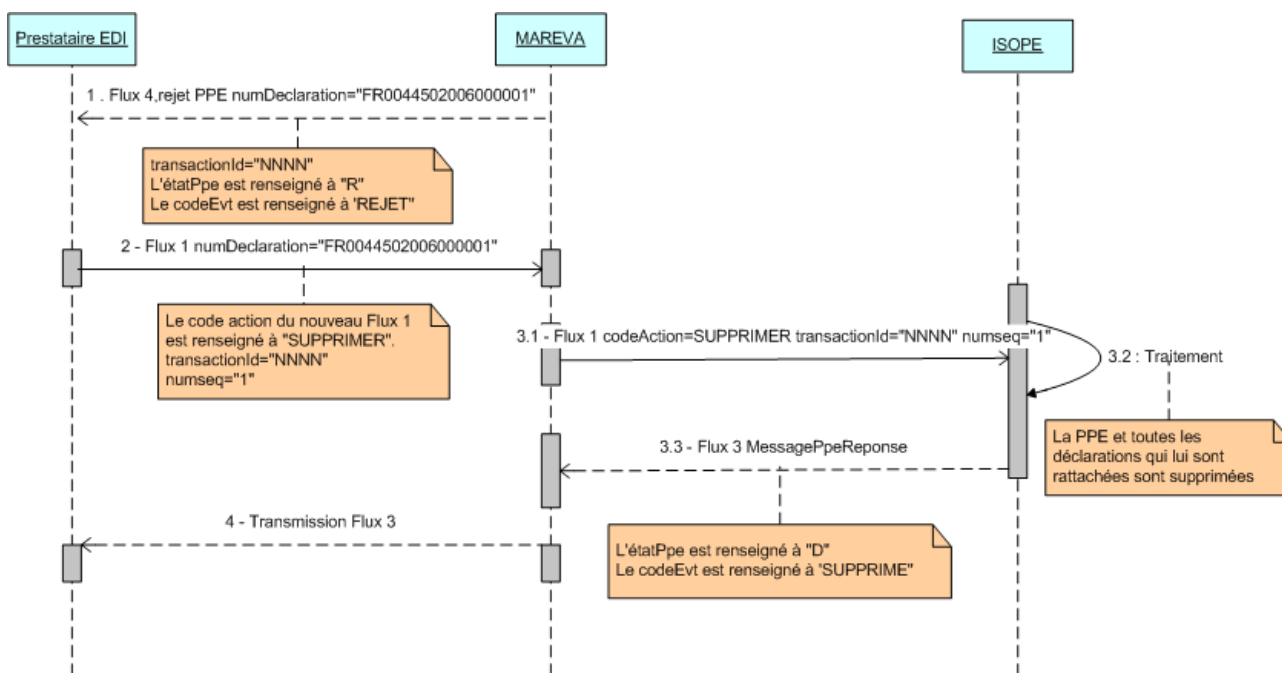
Prestataire EDI

MAREVA

ISOPE

1 . Flux 4,rejet PPE numDeclaration="FR0044502006000001"

transactionId="NNNN"
L'étatPpe est renseigné à "R"
Le codeEvt est renseigné à 'REJET"

2 - Flux 1 numDeclaration="FR0044502006000001"

Le code action du nouveau Flux 1 est renseigné à "SUPPRIMER". transactionId="NNNN" numseq="1"

3.1 - Flux 1 codeAction=SUPPRIMER transactionId="NNNN" numseq="1"

3.2 : Traitement

La PPE et toutes les déclarations qui lui sont rattachées sont supprimées

3.3 - Flux 3 MessagePpeReponse

4 - Transmission Flux 3

L'étatPpe est renseigné à "D"
Le codeEvt est renseigné à "SUPPRIME"